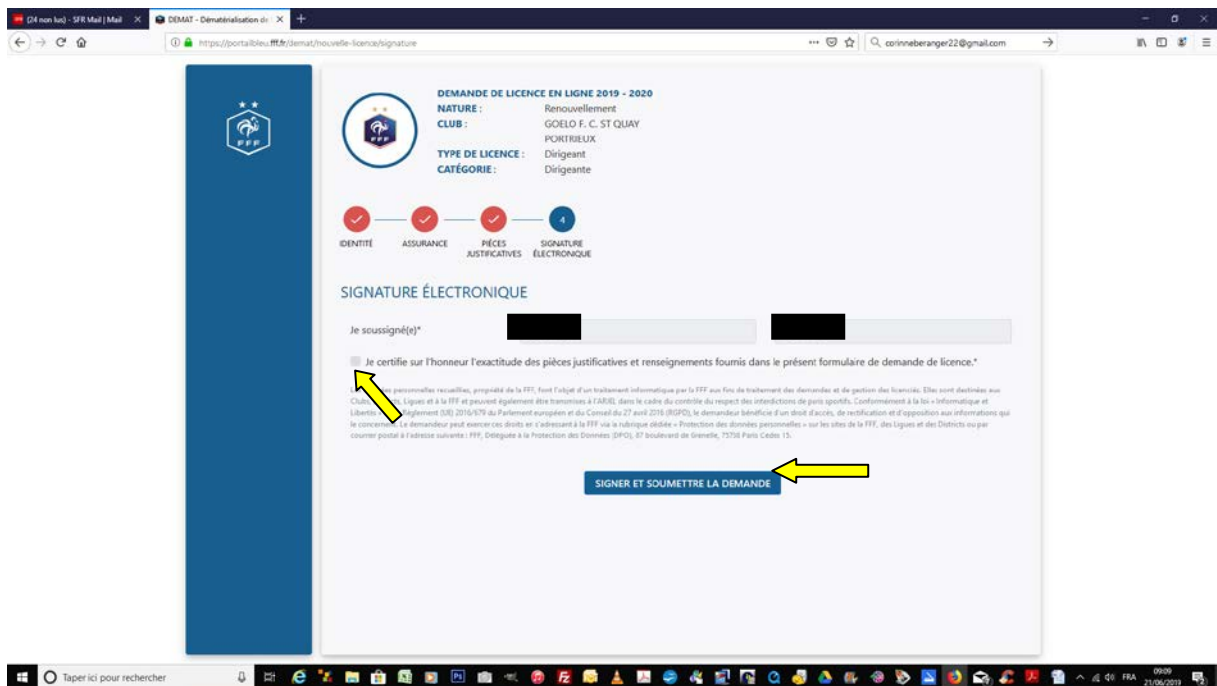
(24 non lus) - SFR Mail | Mail
DEMAT - Dématérialisation de

https://portailbleu.fff.fr/demat/nouvelle-licence/signature

corinneberanger22@gmail.com

FFF

DEMANDE DE LICENCE EN LIGNE 2019 - 2020
NATURE : Renouvellement
CLUB : GOELO F. C. ST QUAY PORTRIEUX
TYPE DE LICENCE : Dirigeant
CATÉGORIE : Dirigeante

IDENTITÉ
ASSURANCE
PIÈCES JUSTIFICATIVES
4
SIGNATURE ÉLECTRONIQUE

SIGNATURE ÉLECTRONIQUE

Je soussigné(e)*

Je certifie sur l'honneur l'exactitude des pièces justificatives et renseignements fournis dans le présent formulaire de demande de licence.*

L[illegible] personnelles recueillies, propriété de la FFF, font l'objet d'un traitement informatique par la FFF aux fins de traitement des demandes et de gestion des licenciés. Elles sont destinées aux Clubs, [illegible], Ligues et à la FFF et peuvent également être transmises à l'ARJEL dans le cadre du contrôle du respect des interdictions de paris sportifs. Conformément à la loi « Informatique et Libertés » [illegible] Règlement (UE) 2016/679 du Parlement européen et du Conseil du 27 avril 2016 (RGPD), le demandeur bénéficie d'un droit d'accès, de rectification et d'opposition aux informations qui le concernent. Le demandeur peut exercer ces droits en s'adressant à la FFF via la rubrique dédiée « Protection des données personnelles » sur les sites de la FFF, des Ligues et des Districts ou par courrier postal à l'adresse suivante : FFF, Déléguée à la Protection des Données (DPO), 87 boulevard de Grenelle, 75738 Paris Cedex 15.

SIGNER ET SOUMETTRE LA DEMANDE

Taper ici pour rechercher
FRA 09:09 21/06/2019